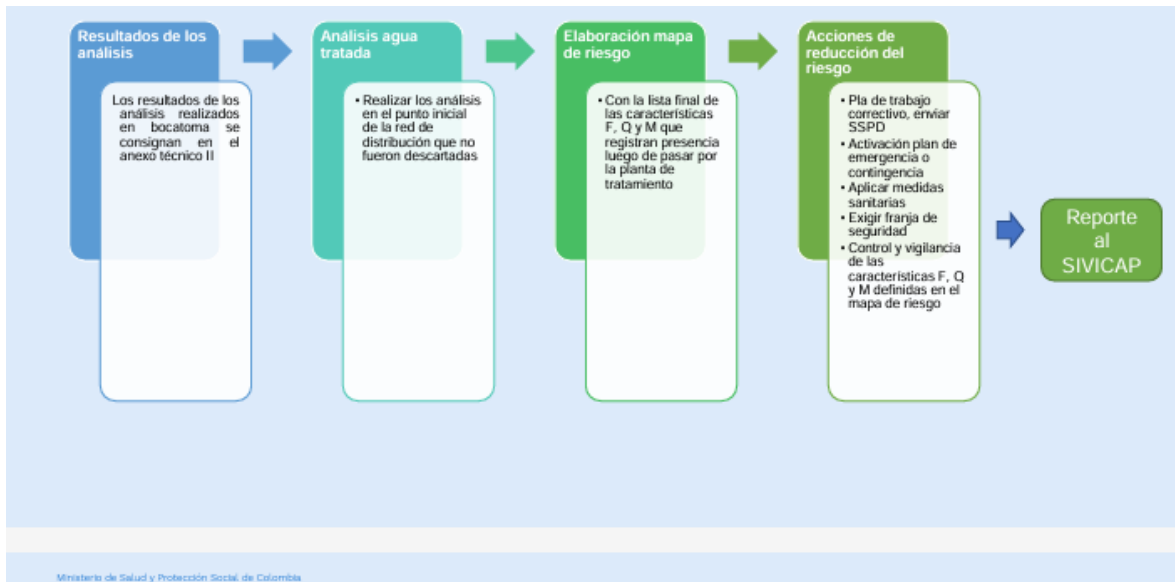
Resultados de los análisis

Los resultados de los análisis realizados en bocatoma se consignan en el anexo técnico II

Análisis agua tratada

• Realizar los análisis en el punto inicial de la red de distribución que no fueron descartadas

Elaboración mapa de riesgo

• Con la lista final de las características F, Q y M que registran presencia luego de pasar por la planta de tratamiento

Acciones de reducción del riesgo

• Pla de trabajo correctivo, enviar SSPD
• Activación plan de emergencia o contingencia
• Aplicar medidas sanitarias
• Exigir franja de seguridad
• Control y vigilancia de las características F, Q y M definidas en el mapa de riesgo

Reporte al SIVICAP

Ministerio de Salud y Protección Social de Colombia